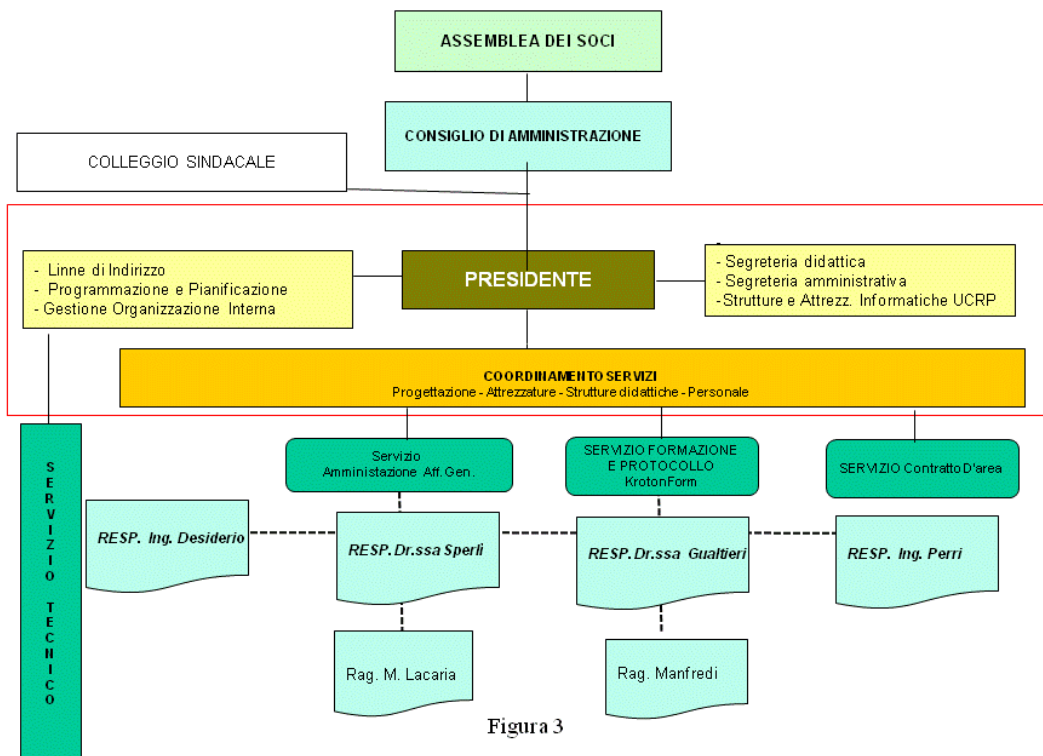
ASSEMBLEA DEI SOCI

CONSIGLIO DI AMMINISTRAZIONE

COLLEGIO SINDACALE

- Linne di Indirizzo
- Programmazione e Pianificazione
- Gestione Organizzazione Interna

PRESIDENTE

- Segreteria didattica
- Segreteria amministrativa
-Strutture e Attrezz. Informatiche UCRP

COORDINAMENTO SERVIZI
Progettazione - Attrezzature - Strutture didattiche - Personale

SERVIZIO TECNICO

Servizio Amministazione Aff. Gen.

SERVIZIO FORMAZIONE E PROTOCOLLO KrotonForm

SERVIZIO Contratto D'area

RESP. Ing. Desiderio

RESP. Dr.ssa Sperlì

RESP. Dr.ssa Gualtieri

RESP. Ing. Perri

Rag. M. Lacaria

Rag. Manfredi

Figura 3